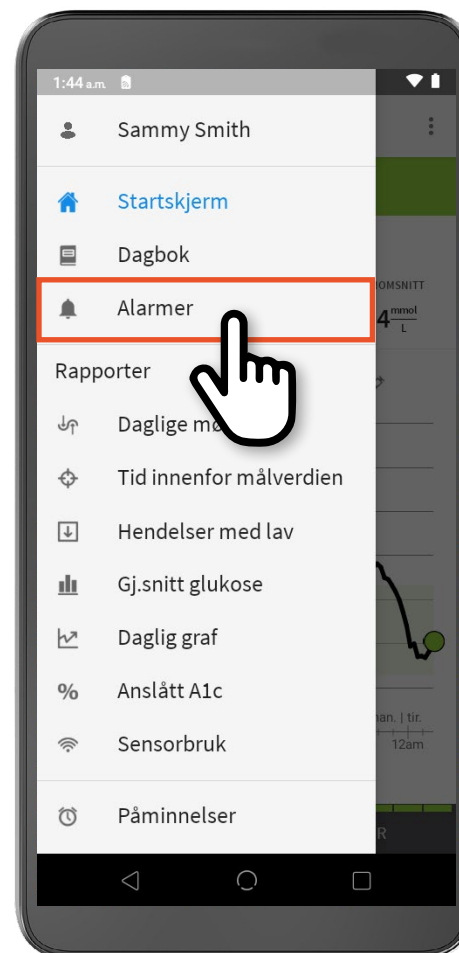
1:44 a.m.

Sammy Smith

Startskjerm

Dagbok

Alarmer

Rapporter

Daglige m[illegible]

Tid innenfor målverdien

Hendelser med lav

Gj.snitt glukose

Daglig graf

Anslått A1c

Sensorbruk

Påminnelser

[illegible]OMSNITT
4 $\frac{mmol}{L}$

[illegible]man. | tir.
12am